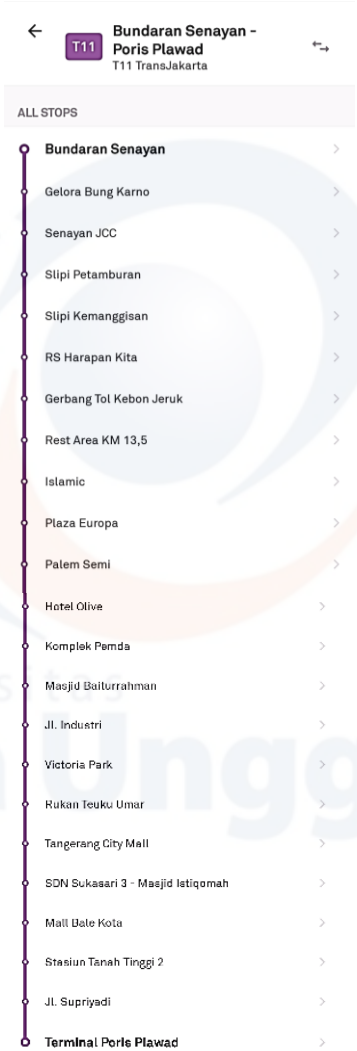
T11 Bundaran Senayan - Poris Plawad
T11 TransJakarta

ALL STOPS

Bundaran Senayan
Gelora Bung Karno
Senayan JCC
Slipi Petamburan
Slipi Kemanggisan
RS Harapan Kita
Gerbang Tol Kebon Jeruk
Rest Area KM 13,5
Islamic
Plaza Europa
Palem Semi
Hotel Olive
Komplek Pemda
Masjid Baiturrahman
Jl. Industri
Victoria Park
Rukan Teuku Umar
Tangerang City Mall
SDN Sukasari 3 - Masjid Istiqomah
Mall Bale Kota
Stasiun Tanah Tinggi 2
Jl. Supriyadi
Terminal Poris Plawad